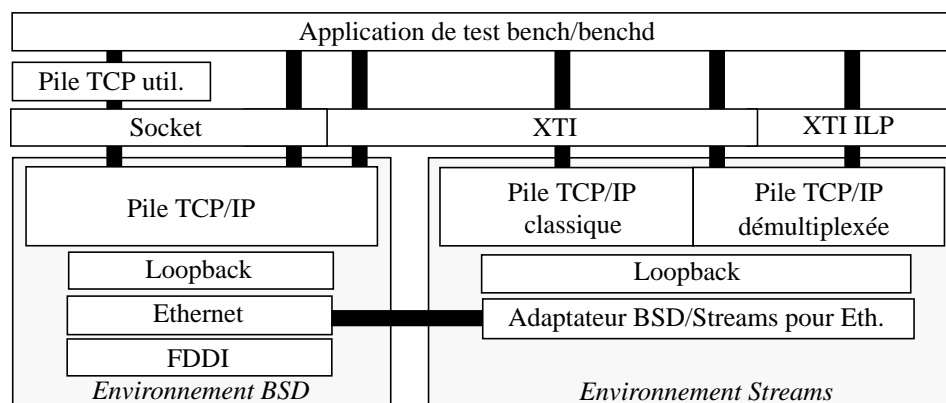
Application de test bench/benchd

Pile TCP util.

Socket

XTI

XTI ILP

Pile TCP/IP

Pile TCP/IP classique

Pile TCP/IP démultiplexée

Loopback

Ethernet

FDDI

*Environnement BSD*

Loopback

Adaptateur BSD/Streams pour Eth.

*Environnement Streams*